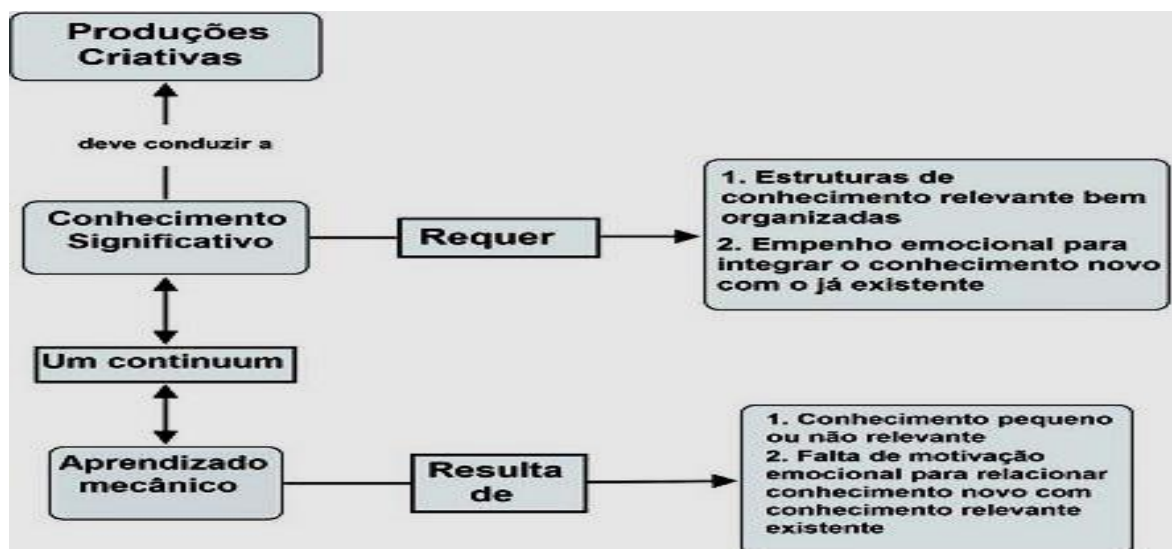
Produções Criativas

deve conduzir a

Conhecimento Significativo

Requer

1. Estruturas de conhecimento relevante bem organizadas
2. Empenho emocional para integrar o conhecimento novo com o já existente

Um continuum

Aprendizado mecânico

Resulta de

1. Conhecimento pequeno ou não relevante
2. Falta de motivação emocional para relacionar conhecimento novo com conhecimento relevante existente